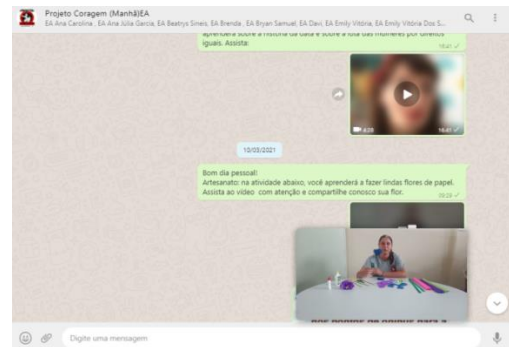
Projeto Coragem (Manhã)EA
EA Ana Carolina , EA Ana Júlia Garcia, EA Beatrys Sineis, EA Brenda , EA Bryan Samuel, EA Davi, EA Emily Vitória, EA Emily Vitória Dos S...

aprenderá sobre a história da data e sobre a luta das mulheres por direitos iguais. Assista:
16:21

4:05 16:40

10/03/2021

Bom dia pessoal!
Artesanato: na atividade abaixo, você aprenderá a fazer lindas flores de papel. Assista ao vídeo com atenção e compartilhe conosco sua flor.
09:29

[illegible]

Digite uma mensagem